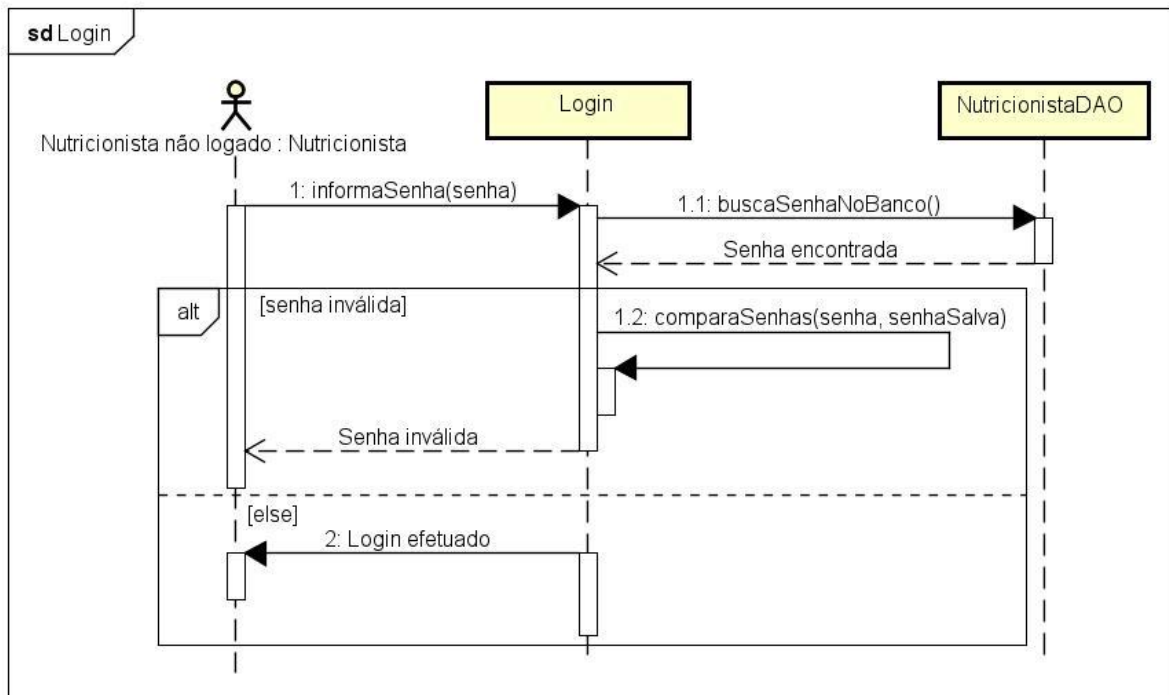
sd Login

Nutricionista não logado : Nutricionista

Login

NutricionistaDAO

1: informaSenha(senha)

1.1: buscaSenhaNoBanco()

Senha encontrada

alt

[senha inválida]

1.2: comparaSenhas(senha, senhaSalva)

Senha inválida

[else]

2: Login efetuado